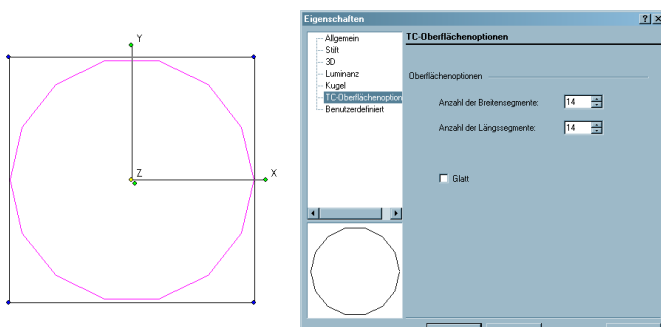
Y
Z
X

Eigenschaften
?
X
Allgemein
Stil
3D
Luminanz
Kugel
TC-Oberflächenoption
Benutzerdefiniert
TC-Oberflächenoptionen
Oberflächenoptionen
Anzahl der Breitensegmente: 14
Anzahl der Längssegmente: 14
Glatt